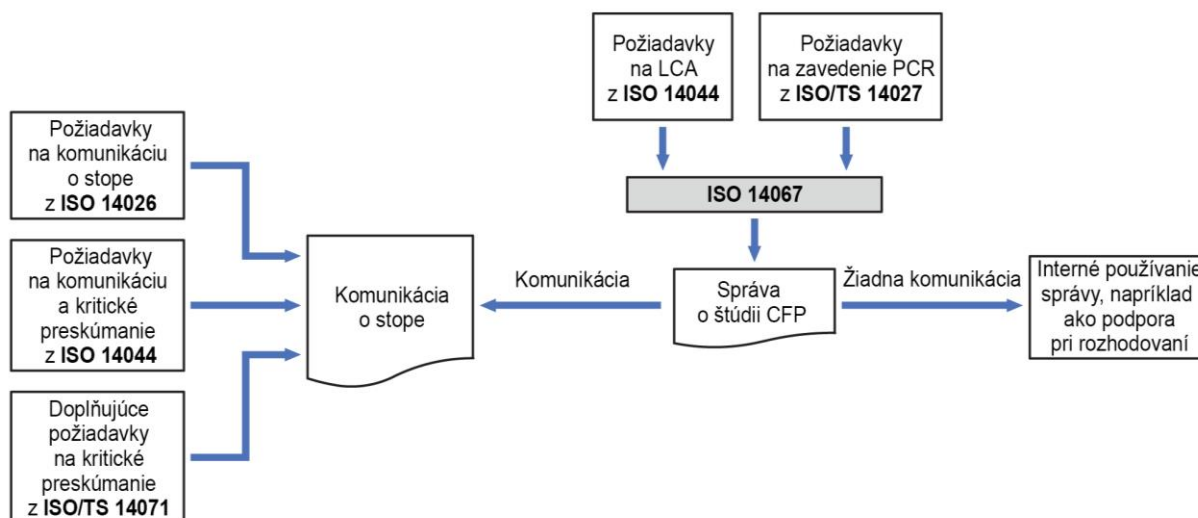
Požiadavky na LCA z **ISO 14044**

Požiadavky na zavedenie PCR z **ISO/TS 14027**

**ISO 14067**

Požiadavky na komunikáciu o stope z **ISO 14026**

Požiadavky na komunikáciu a kritické preskúmanie z **ISO 14044**

Doplňujúce požiadavky na kritické preskúmanie z **ISO/TS 14071**

Komunikácia o stope

Komunikácia

Správa o štúdii CFP

Žiadna komunikácia

Interné používanie správy, napríklad ako podpora pri rozhodovaní